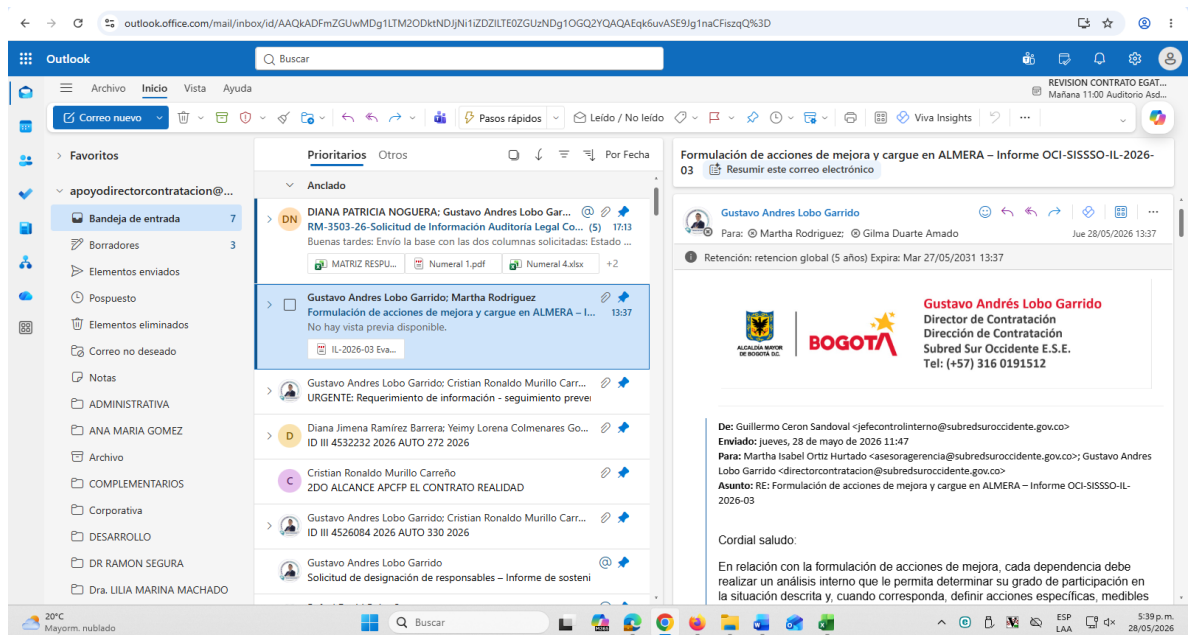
outlook.office.com/mail/inbox/id/AAQkADFmZGUwMDg1LTM2ODktNDJjNi1iZDZlLTE0ZGUzNDg1OGQ2YQAQAEkb6uvASE9Jg1naCFiszqQ%3D

Outlook

Buscar

REVISION CONTRATO EGAT...
Mañana 11:00 Auditorio Asd...

Archivo Inicio Vista Ayuda

Correo nuevo

Pasos rápidos

Leído / No leído

Viva Insights

Favoritos

apoyodirectorcontratacion@...

Bandeja de entrada 7
Borradores 3
Elementos enviados
Pospuesto
Elementos eliminados
Correo no deseado
Notas
ADMINISTRATIVA
ANA MARIA GOMEZ
Archivo
COMPLEMENTARIOS
Corporativa
DESARROLLO
DR RAMON SEGURA
Dra. LILIA MARINA MACHADO

Prioritarios Otros Por Fecha

Anclado

DN DIANA PATRICIA NOGUERA; Gustavo Andres Lobo Garr...
RM-3503-26-Solicitud de Información Auditoria Legal Co... (5) 17:13
Buenas tardes: Envío la base con las dos columnas solicitadas: Estado ...
MATRIZ RESPU... Numeral 1.pdf Numeral 4.xlsx +2

Gustavo Andres Lobo Garrido; Martha Rodriguez
Formulación de acciones de mejora y cargue en ALMERA – I... 13:37
No hay vista previa disponible.
IL-2026-03 Eva...

Gustavo Andres Lobo Garrido; Cristian Ronaldo Murillo Carr...
URGENTE: Requerimiento de información - seguimiento preve

D Diana Jimena Ramírez Barrera; Yeimy Lorena Colmenares Go...
ID III 4532232 2026 AUT 272 2026

C Cristian Ronaldo Murillo Carreño
2DO ALCANCE APCFP EL CONTRATO REALIDAD

Gustavo Andres Lobo Garrido; Cristian Ronaldo Murillo Carr...
ID III 4526084 2026 AUTO 330 2026

Gustavo Andres Lobo Garrido
Solicitud de designación de responsables – Informe de sosteni

Formulación de acciones de mejora y cargue en ALMERA – Informe OCI-SISSSO-IL-2026-03
Resumir este correo electrónico

Gustavo Andres Lobo Garrido
Para: Martha Rodriguez; Gilma Duarte Amado
Jue 28/05/2026 13:37

Retención: retencion global (5 años) Expira: Mar 27/05/2031 13:37

ALCALDÍA MAYOR DE BOGOTÁ D.C.
BOGOTA
Gustavo Andrés Lobo Garrido
Director de Contratación
Dirección de Contratación
Subred Sur Occidente E.S.E.
Tel: (+57) 316 0191512

De: Guillermo Ceron Sandoval <jefecontrolinterno@subredsuroccidente.gov.co>
Enviado: jueves, 28 de mayo de 2026 11:47
Para: Martha Isabel Ortiz Hurtado <asesoragerencia@subredsuroccidente.gov.co>; Gustavo Andres Lobo Garrido <directorcontratacion@subredsuroccidente.gov.co>
Asunto: RE: Formulación de acciones de mejora y cargue en ALMERA – Informe OCI-SISSSO-IL-2026-03

Cordial saludo:

En relación con la formulación de acciones de mejora, cada dependencia debe realizar un análisis interno que le permita determinar su grado de participación en la situación descrita y, cuando corresponda, definir acciones específicas, medibles

20°C
Mayorm. nublado
Buscar
ESP LAA
5:39 p. m.
28/05/2026